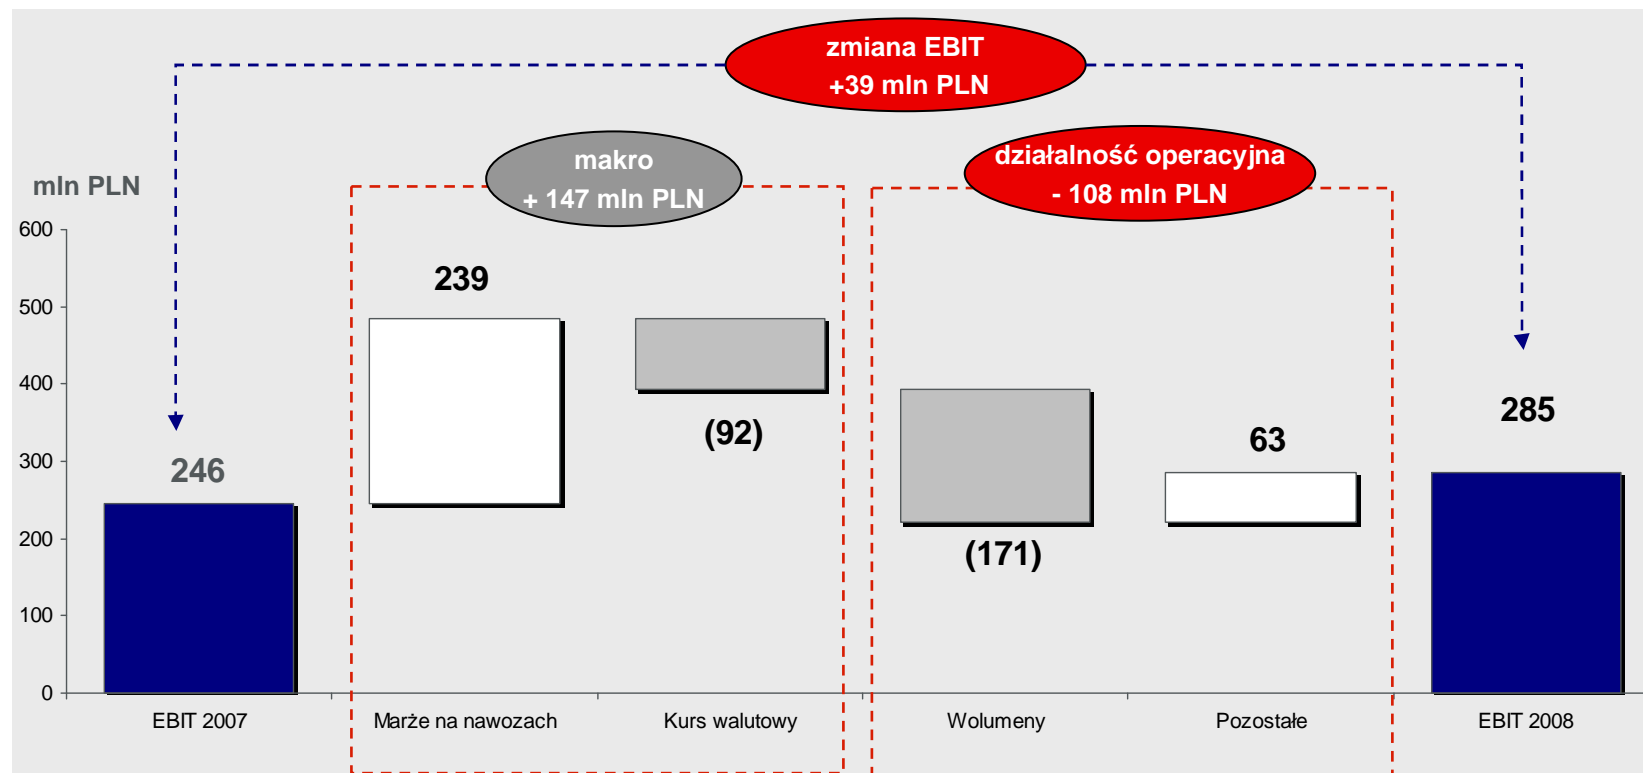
zmiana EBIT
+39 mln PLN

makro
+ 147 mln PLN

działalność operacyjna
- 108 mln PLN

mln PLN

600
500
400
300
200
100
0

246
239
(92)
(171)
63
285

EBIT 2007
Marże na nawozach
Kurs walutowy
Wolumeny
Pozostałe
EBIT 2008